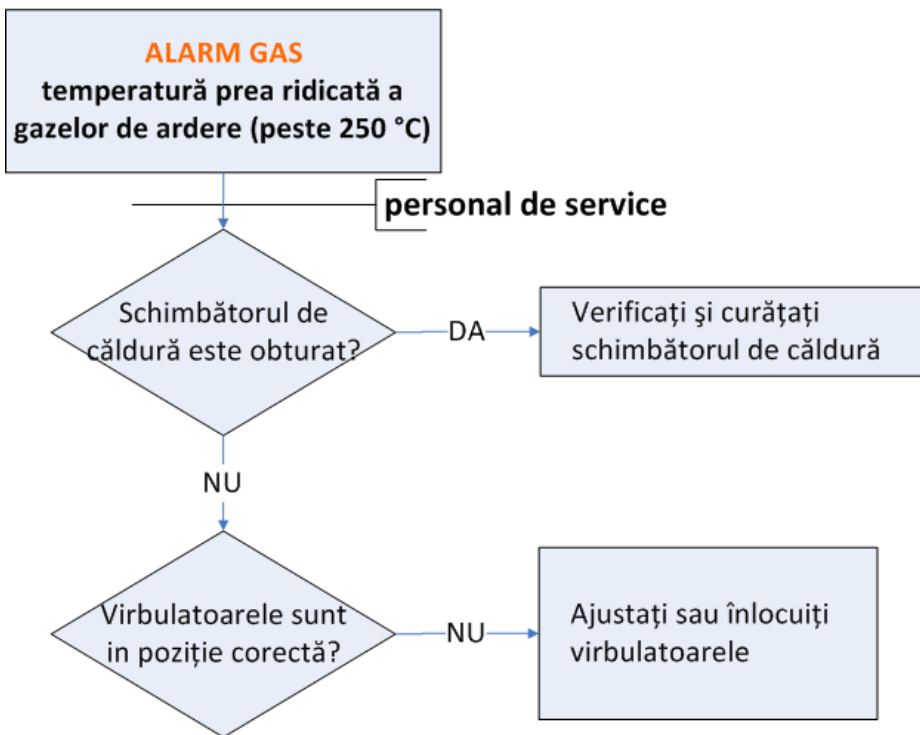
ALARM GAS
temperatură prea ridicată a gazelor de ardere (peste 250 °C)

personal de service

Schimbătorul de căldură este obturat?

DA

Verificați şi curățați schimbătorul de căldură

NU

Virbulatoarele sunt in poziție corectă?

NU

Ajustați sau înlocuiți virbulatoarele